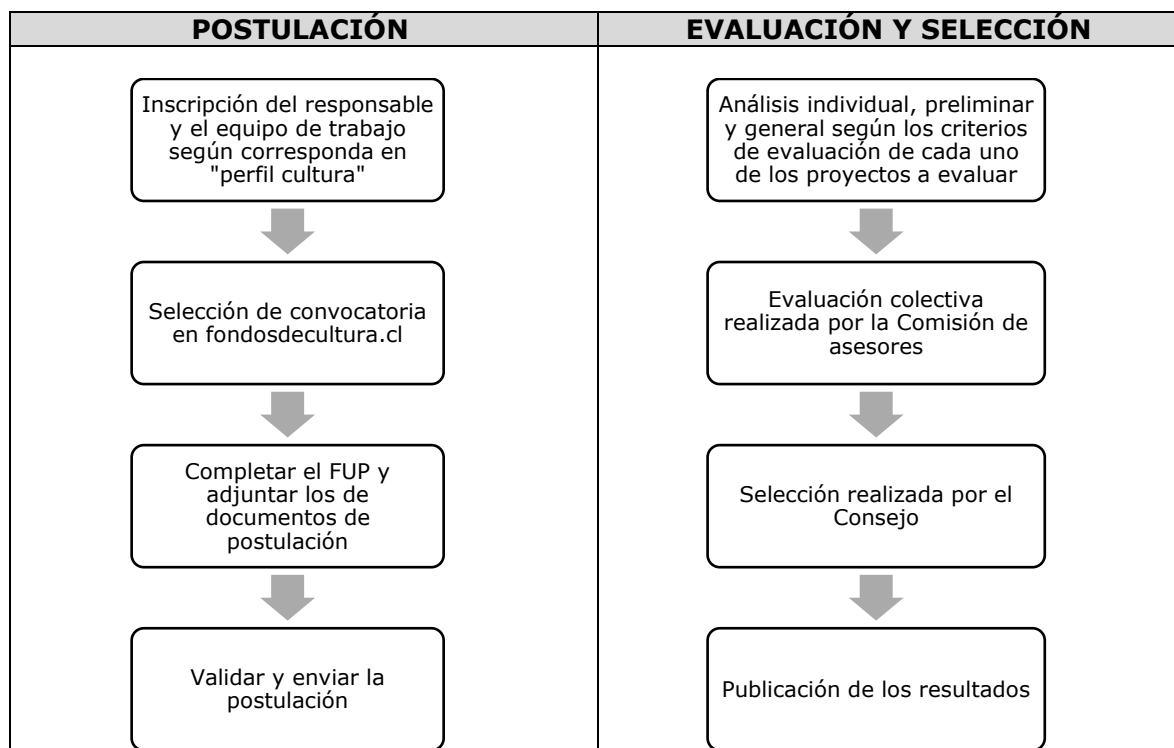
POSTULACIÓN

Inscripción del responsable y el equipo de trabajo según corresponda en "perfil cultura"

Selección de convocatoria en fondosdecultura.cl

Completar el FUP y adjuntar los de documentos de postulación

Validar y enviar la postulación

EVALUACIÓN Y SELECCIÓN

Análisis individual, preliminar y general según los criterios de evaluación de cada uno de los proyectos a evaluar

Evaluación colectiva realizada por la Comisión de asesores

Selección realizada por el Consejo

Publicación de los resultados